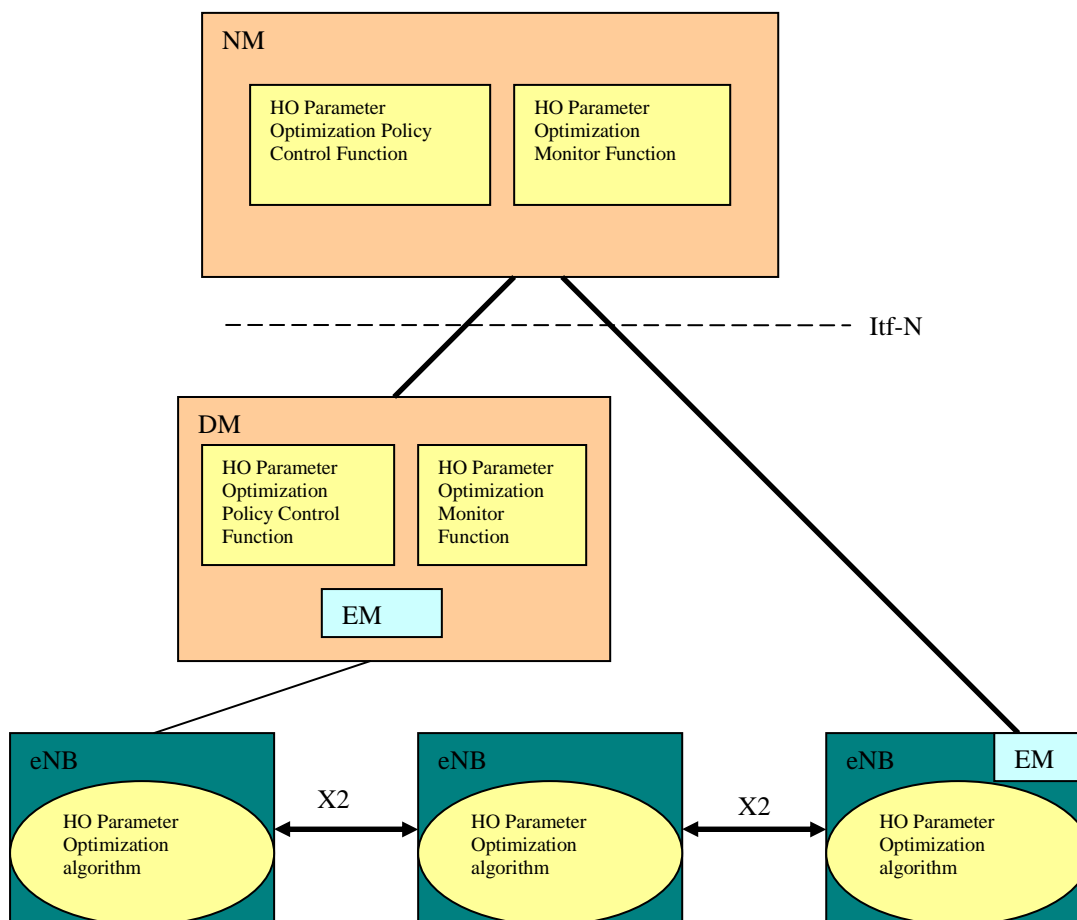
NM

HO Parameter Optimization Policy Control Function

HO Parameter Optimization Monitor Function

Itf-N

DM

HO Parameter Optimization Policy Control Function

HO Parameter Optimization Monitor Function

EM

eNB

HO Parameter Optimization algorithm

X2

eNB

HO Parameter Optimization algorithm

X2

eNB

EM

HO Parameter Optimization algorithm